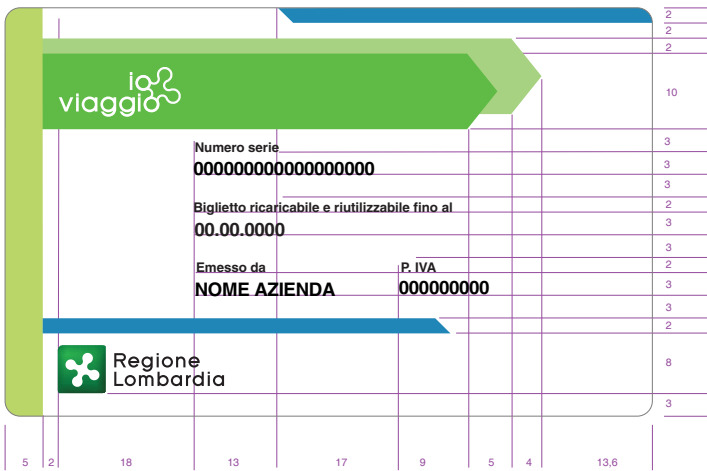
io viaggio

Numero serie
000000000000000000

Biglietto ricaricabile e riutilizzabile fino al
00.00.0000

Emesso da
NOME AZIENDA

P. IVA
000000000

Regione Lombardia

2
2
2
10
3
3
3
2
3
3
2
3
3
2
8
3

5 2 18 13 17 9 5 4 13,6